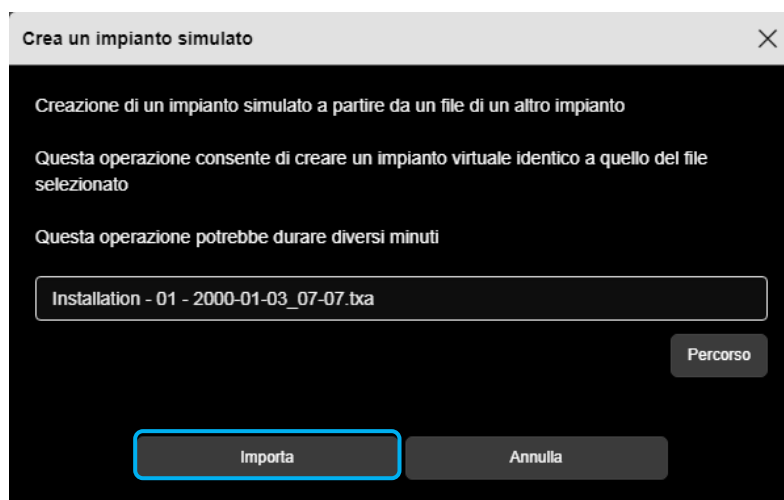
Crea un impianto simulato

Creazione di un impianto simulato a partire da un file di un altro impianto

Questa operazione consente di creare un impianto virtuale identico a quello del file selezionato

Questa operazione potrebbe durare diversi minuti

Installation - 01 - 2000-01-03_07-07.txa

Percorso

Importa

Annulla